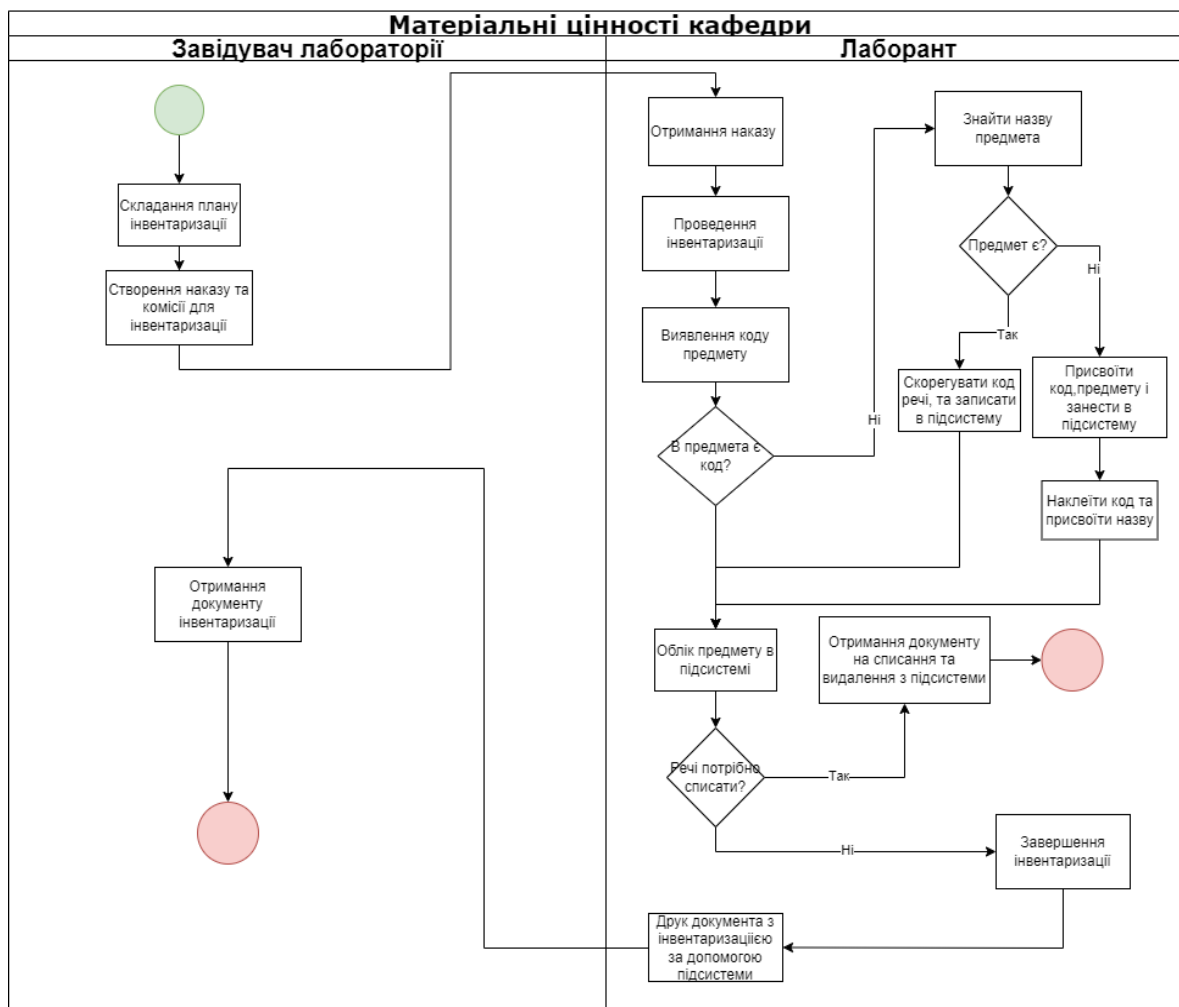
Матеріальні цінності кафедри

Завідувач лабораторії

Складання плану інвентаризації

Створення наказу та комісії для інвентаризації

Отримання документу інвентаризації

Лаборант

Отримання наказу

Проведення інвентаризації

Виявлення коду предмету

В предмета є код?

Ні

Знайти назву предмета

Предмет є?

Так

Ні

Скорегувати код речі, та записати в підсистему

Присвоїти код,предмету і занести в підсистему

Наклеїти код та присвоїти назву

Облік предмету в підсистемі

Отримання документу на списання та видалення з підсистеми

Речі потрібно списати?

Так

Ні

Завершення інвентаризації

Друк документа з інвентаризаціїєю за допомогою підсистеми